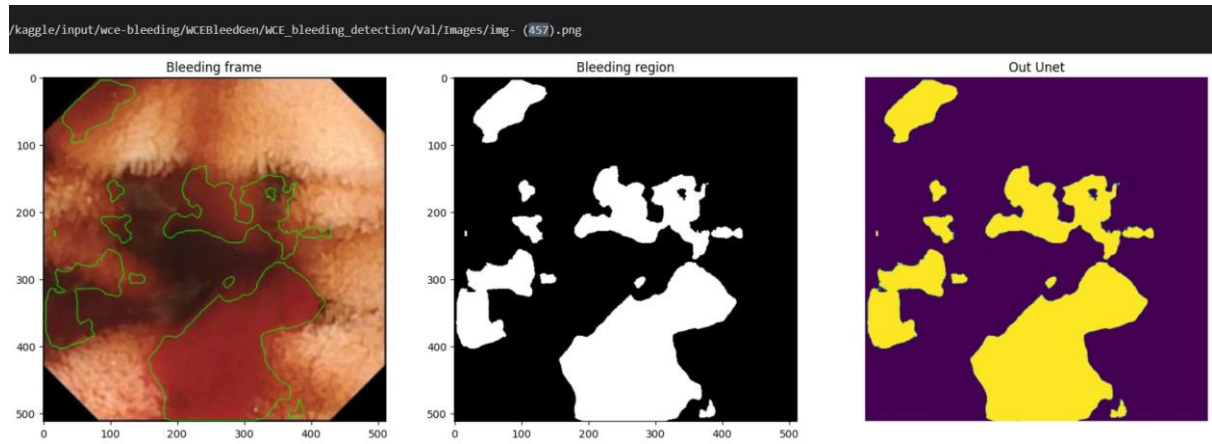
/kaggle/input/wce-bleeding/WCEBleedGen/WCE_bleeding_detection/Val/Images/img- (457).png

Bleeding frame

0
100
200
300
400
500
0 100 200 300 400 500

Bleeding region

0
100
200
300
400
500
0 100 200 300 400 500

Out Unet